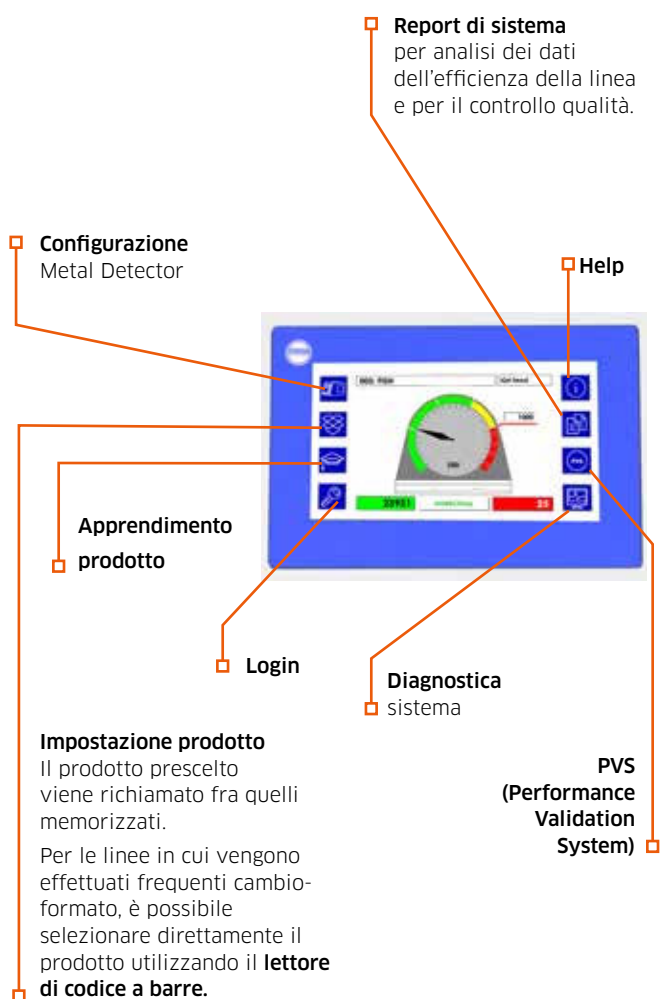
Report di sistema
per analisi dei dati dell'efficienza della linea e per il controllo qualità.

Configurazione
Metal Detector

Help

Apprendimento prodotto

Login

Diagnostica
sistema

Impostazione prodotto
Il prodotto prescelto viene richiamato fra quelli memorizzati.

Per le linee in cui vengono effettuati frequenti cambioformato, è possibile selezionare direttamente il prodotto utilizzando il lettore di codice a barre.

PVS
(Performance Validation System)